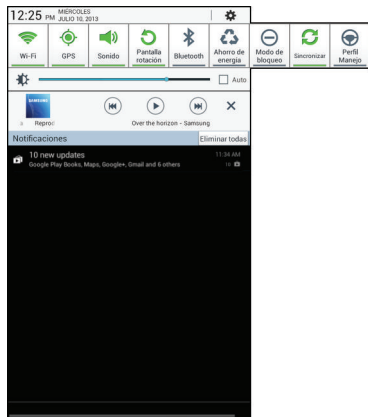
12:25 PM MIERCOLES JULIO 10, 2013

Wi-Fi
GPS
Sonido
Pantalla rotación
Bluetooth
Ahorro de energía
Modo de bloqueo
Sincronizar
Perfil Manejo

Auto

SAMSUNG
Repro
Over the horizon - Samsung

Notificaciones
Eliminar todas

10 new updates
Google Play Books, Maps, Google+, Gmail and 6 others
11:34 AM
10